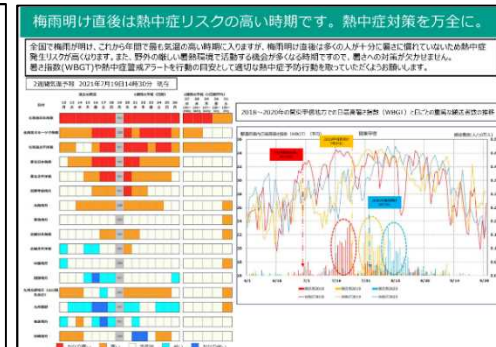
梅雨明け直後は熱中症リスクの高い時期です。熱中症対策を万全に。

全国で梅雨が明け、これから年間で最も気温の高い時期に入りますが、梅雨明け直後は多くの人が十分に暑さに慣れていないため熱中症発生リスクが高くなります。また、野外の厳しい暑熱環境で活動する機会が多くなる時期ですので、暑さへの対策が欠かせません。暑さ指数(WBGT)や熱中症警戒アラートを行動の目安として適切な熱中症予防行動を取っていただくようお願いします。

2週間気温予報　2021年7月19日14時30分　発表

2018～2020年の関東甲信地方での日最高暑さ指数（WBGT）と日ごとの熱中症救急搬送者数の推移

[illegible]